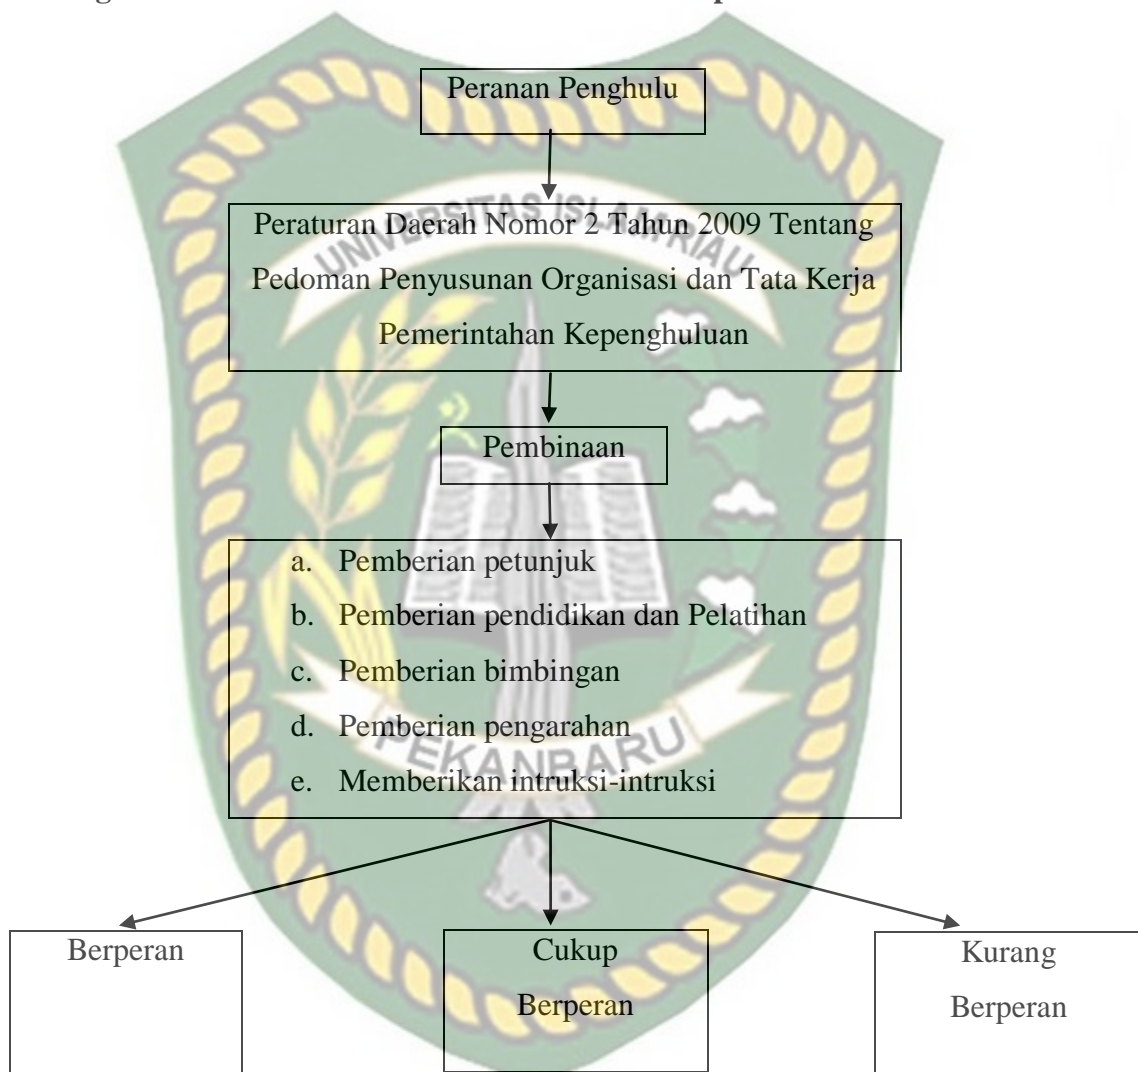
Peranan Penghulu

UNIVERSITAS ISLAM RIAU

Peraturan Daerah Nomor 2 Tahun 2009 Tentang Pedoman Penyusunan Organisasi dan Tata Kerja Pemerintahan Kepenghuluan

Pembinaan

a. Pemberian petunjuk
b. Pemberian pendidikan dan Pelatihan
c. Pemberian bimbingan
d. Pemberian pengarahan
e. Memberikan intruksi-intruksi

PEKANBARU

Berperan

Cukup Berperan

Kurang Berperan